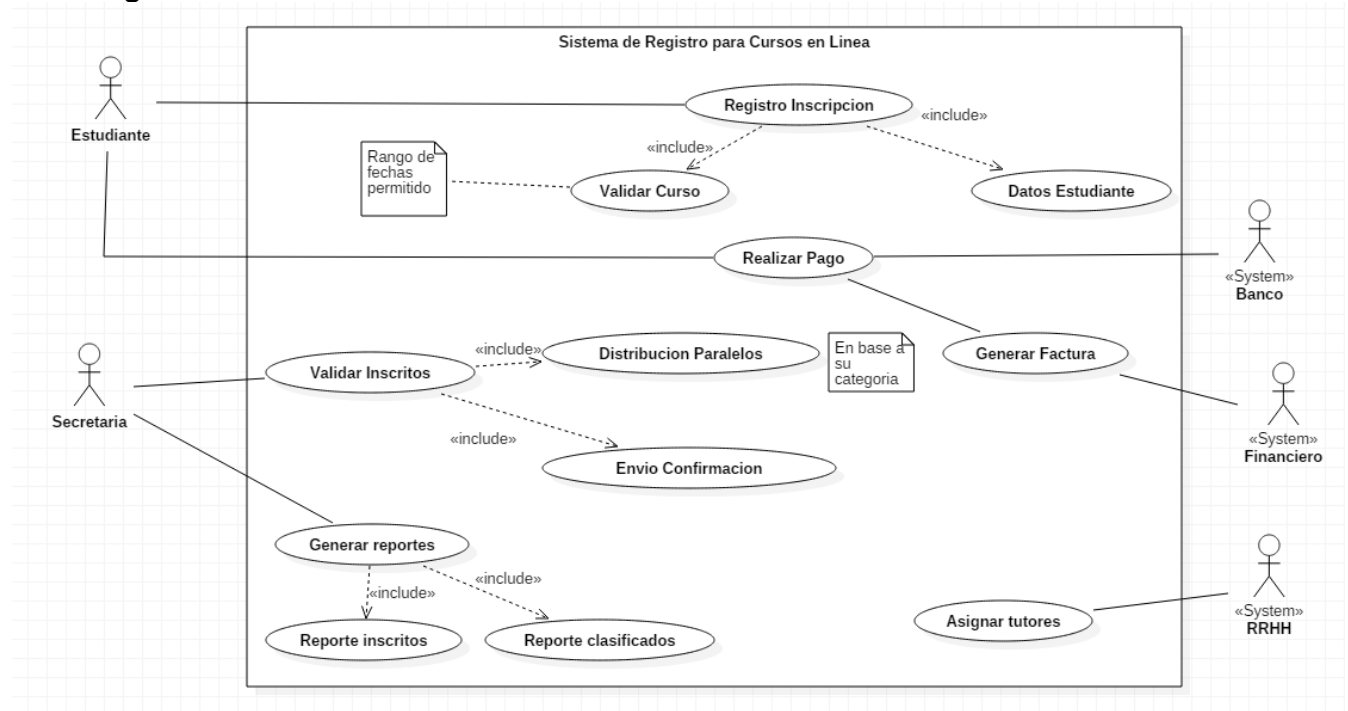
Sistema de Registro para Cursos en Linea

Estudiante

Registro Inscripcion

«include»

«include»

Rango de fechas permitido

Validar Curso

Datos Estudiante

Realizar Pago

«System»
Banco

Secretaria

Validar Inscritos

«include»

Distribucion Paralelos

En base a su categoria

Generar Factura

«System»
Financiero

«include»

Envio Confirmacion

Generar reportes

«include»

«include»

Reporte inscritos

Reporte clasificados

Asignar tutores

«System»
RRHH